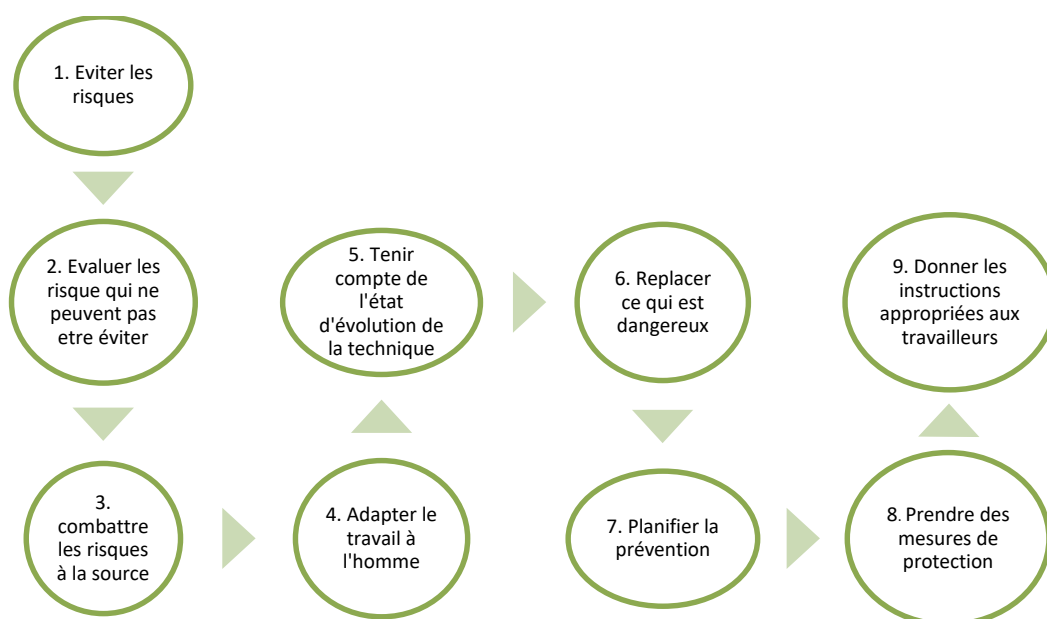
1. Eviter les risques

2. Evaluer les risque qui ne peuvent pas etre éviter

3. combattre les risques à la source

4. Adapter le travail à l'homme

5. Tenir compte de l'état d'évolution de la technique

6. Replacer ce qui est dangereux

7. Planifier la prévention

8. Prendre des mesures de protection

9. Donner les instructions appropriées aux travailleurs